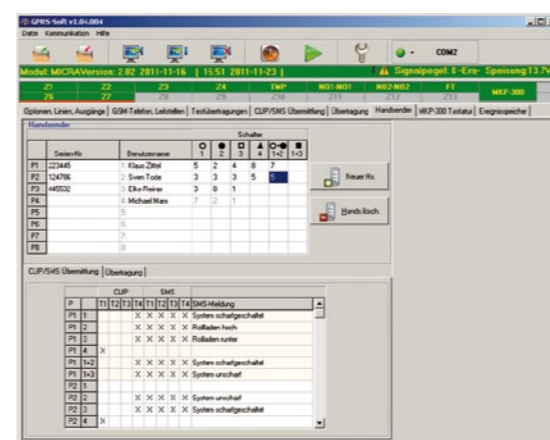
GPRS-Soft v1.0.004

Datei Kommunikation Hilfe

COM2

Modul: MICRA Version: 2.02 2011-11-16 | 15:51 2011-11-23 |

Signalpegel: 6 -Ers- Speisung 13.7V

| Z1 | Z2 | Z3 | Z4 | TMP | N01-N01 | N02-N02 | FT | MKP-300 |
|---|---|---|---|---|---|---|---|---|
| Z5 | Z6 | Z7 | Z8 | Z10 | Z11 | Z12 | Z13 | |

Optionen, Linien, Ausgänge | GSM-Telefon, Leitstellen | Textübertragungen | CLIP/SMS Übermittlung | Übertragung | Handsender | MKP-300 Tastatur | Ereignisspeicher

Handsender

| | Serien-Nr. | Benutzername | 1 | 2 | 3 | 4 | 1+2 | 1+3 |
|---|---|---|---|---|---|---|---|---|
| P1 | 223445 | 1 Klaus Zittel | 5 | 2 | 4 | 8 | 7 | |
| P2 | 124786 | 2 Sven Tode | 3 | 3 | 3 | 5 | 5 | |
| P3 | 445532 | 3 Elke Freirer | 3 | 8 | 1 | | | |
| P4 | | 4 Michael Marx | 7 | 2 | 1 | | | |
| P5 | | 5 | | | | | | |
| P6 | | 6 | | | | | | |
| P7 | | 7 | | | | | | |
| P8 | | 8 | | | | | | |

Schalter

Neuer Hs.

Hands.lösch.

CLIP/SMS Übermittlung | Übertragung

| P | | T1 | T2 | T3 | T4 | T1 | T2 | T3 | T4 | SMS-Meldung |
|---|---|---|---|---|---|---|---|---|---|---|
| P1 | 1 | | | | | X | X | X | X | System scharfgeschaltet |
| P1 | 2 | | | | | X | X | X | X | Rolladen hoch |
| P1 | 3 | | | | | X | X | X | X | Rolladen runter |
| P1 | 4 | X | | | | | | | | |
| P1 | 1+2 | | | | | X | X | X | X | System scharfgeschaltet |
| P1 | 1+3 | | | | | X | X | X | X | System unscharf |
| P2 | 1 | | | | | | | | | |
| P2 | 2 | | | | | X | X | X | X | System unscharf |
| P2 | 3 | | | | | X | X | X | X | System scharfgeschaltet |
| P2 | 4 | X | | | | | | | | |

CLIP SMS